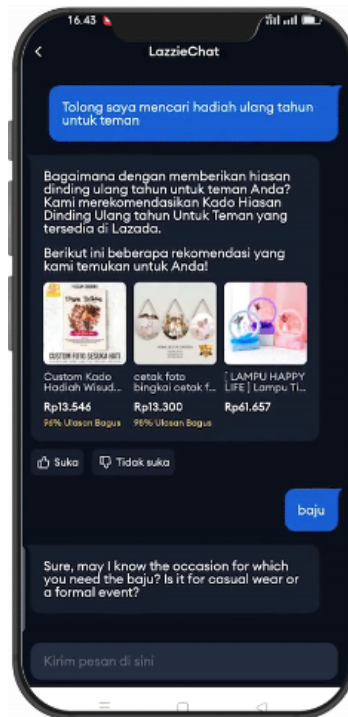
16.43

LazzieChat

Tolong saya mencari hadiah ulang tahun untuk teman

Bagaimana dengan memberikan hiasan dinding ulang tahun untuk teman Anda? Kami merekomendasikan Kado Hiasan Dinding Ulang tahun Untuk Teman yang tersedia di Lazada.

Berikut ini beberapa rekomendasi yang kami temukan untuk Anda!

CUSTOM FOTO SESUKA HATI

Custom Kado Hadiah Wisud...
Rp13.546
96% Ulasan Bagus

cetak foto bingkai cetak f...
Rp13.300
98% Ulasan Bagus

[ LAMPU HAPPY LIFE ] Lampu Ti...
Rp61.657

Suka
Tidak suka

baju

Sure, may I know the occasion for which you need the baju? Is it for casual wear or a formal event?

Kirim pesan di sini